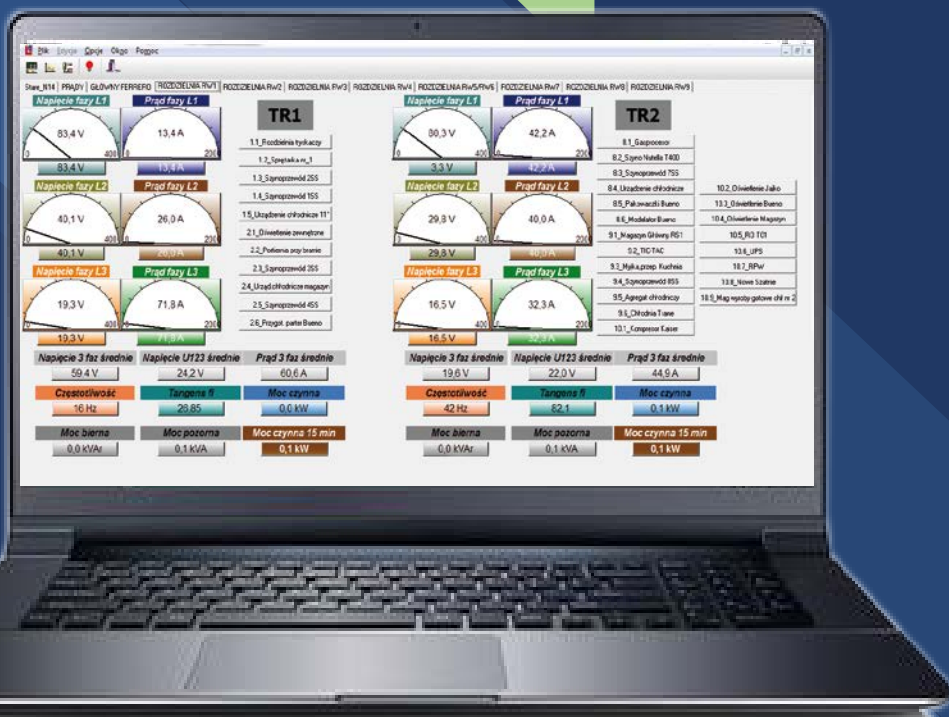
Plik Edycja Opcje Okno Pomoc

Stare_N14 PRĄDY GŁÓWNY FERRERO ROZDZIELNIA RW1 ROZDZIELNIA RW2 ROZDZIELNIA RW3 ROZDZIELNIA RW4 ROZDZIELNIA RW5/RW6 ROZDZIELNIA RW6 ROZDZIELNIA RW7 ROZDZIELNIA RW8 ROZDZIELNIA RW9

Napięcie fazy L1
83,4 V
0 400
83,4 V

Prąd fazy L1
13,4 A
0 200
13,4 A

Napięcie fazy L2
40,1 V
0 400
40,1 V

Prąd fazy L2
26,0 A
0 200
26,0 A

Napięcie fazy L3
19,3 V
0 400
19,3 V

Prąd fazy L3
71,8 A
0 200
71,8 A

TR1

1.1_Rozdzielnia tyskaczy
1.2_Sprężarka nr_1
1.3_Szynoprzewód 2SS
1.4_Szynoprzewód 1SS
1.5_Urządzenie chłodnicze 11"
2.1_Oświetlenie zewnętrzne
2.2_Portiernia przy bramie
2.3_Szynoprzewód 3SS
2.4_Urząd chłodnicze magazyn
2.5_Szynoprzewód 4SS
2.6_Przygot. partie Bueno

Napięcie fazy L1
80,3 V
0 400
3,3 V

Prąd fazy L1
42,2 A
0 200
42,2 A

Napięcie fazy L2
29,8 V
0 400
29,8 V

Prąd fazy L2
40,0 A
0 200
40,0 A

Napięcie fazy L3
16,5 V
0 400
16,5 V

Prąd fazy L3
32,3 A
0 200
32,3 A

TR2

8.1_Gaspromer
8.2_Szyno Nutella T400
8.3_Szynoprzewód 7SS
8.4_Urządzenie chłodnicze
8.5_Pakowaczki Bueno
8.6_Modelator Bueno
9.1_Magazyn Główny RS1
9.2_TIC-TAC
9.3_Myjka przep. Kuchnia
9.4_Szynoprzewód 8SS
9.5_Agregat chłodniczy
9.6_Chłodnia Trane
10.1_Compresor Kaiser

10.2_Oświetlenie Jajko
13.3_Oświetlenie Bueno
10.4_Oświetlenie Magazyn
10.5_R3 TC1
10.6_UPS
10.7_RPW
13.8_Nowe Szatnie
10.9_Mag.wyroby gotowe chł nr 2

Napięcie 3 faz średnie
59,4 V
Napięcie U123 średnie
24,2 V
Prąd 3 faz średnie
60,6 A
Częstotliwość
16 Hz
Tangens fi
26,85
Moc czynna
0,0 kW
Moc bierna
0,0 kVAr
Moc pozorna
0,1 kVA
Moc czynna 15 min
0,1 kW

Napięcie 3 faz średnie
19,6 V
Napięcie U123 średnie
22,0 V
Prąd 3 faz średnie
44,9 A
Częstotliwość
42 Hz
Tangens fi
82,1
Moc czynna
0,1 kW
Moc bierna
0,0 kVAr
Moc pozorna
0,1 kVA
Moc czynna 15 min
0,1 kW